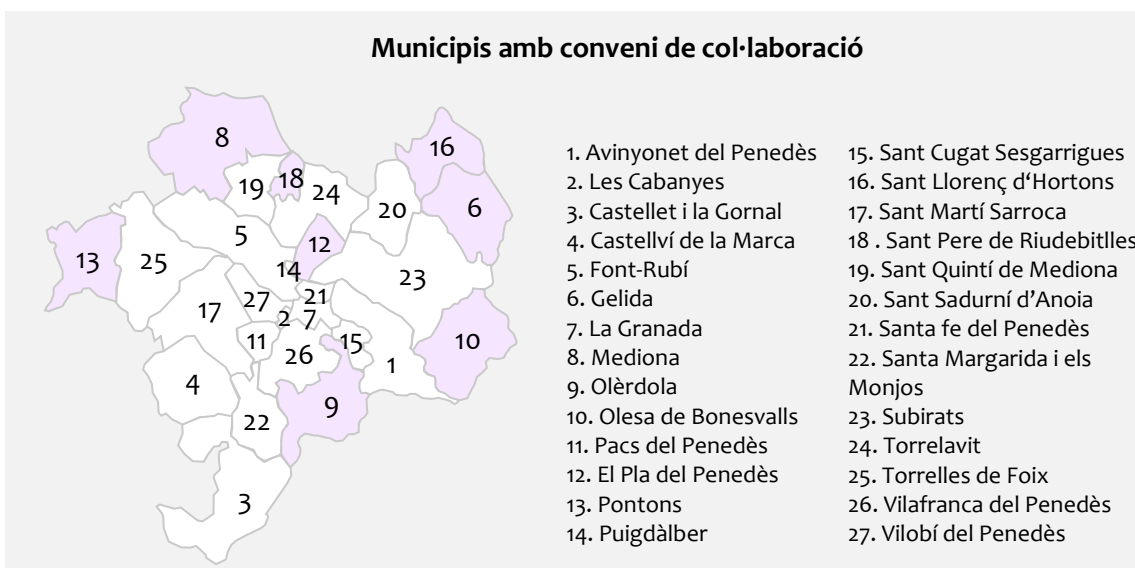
Municipis amb conveni de col·laboració

8
16
19
18
24
20
6
13
25
5
12
14
23
17
27
21
2
7
11
26
15
10
1
4
9
22
3

1. Avinyonet del Penedès
2. Les Cabanyes
3. Castellet i la Gornal
4. Castellví de la Marca
5. Font-Rubí
6. Gelida
7. La Granada
8. Mediona
9. Olèrdola
10. Olesa de Bonesvalls
11. Pacs del Penedès
12. El Pla del Penedès
13. Pontons
14. Puigdàlber

15. Sant Cugat Sesgarrigues
16. Sant Llorenç d'Hortons
17. Sant Martí Sarroca
18 . Sant Pere de Riudebitlles
19. Sant Quintí de Mediona
20. Sant Sadurní d'Anoia
21. Santa fe del Penedès
22. Santa Margarida i els Monjos
23. Subirats
24. Torrelavit
25. Torrelles de Foix
26. Vilafranca del Penedès
27. Vilobí del Penedès